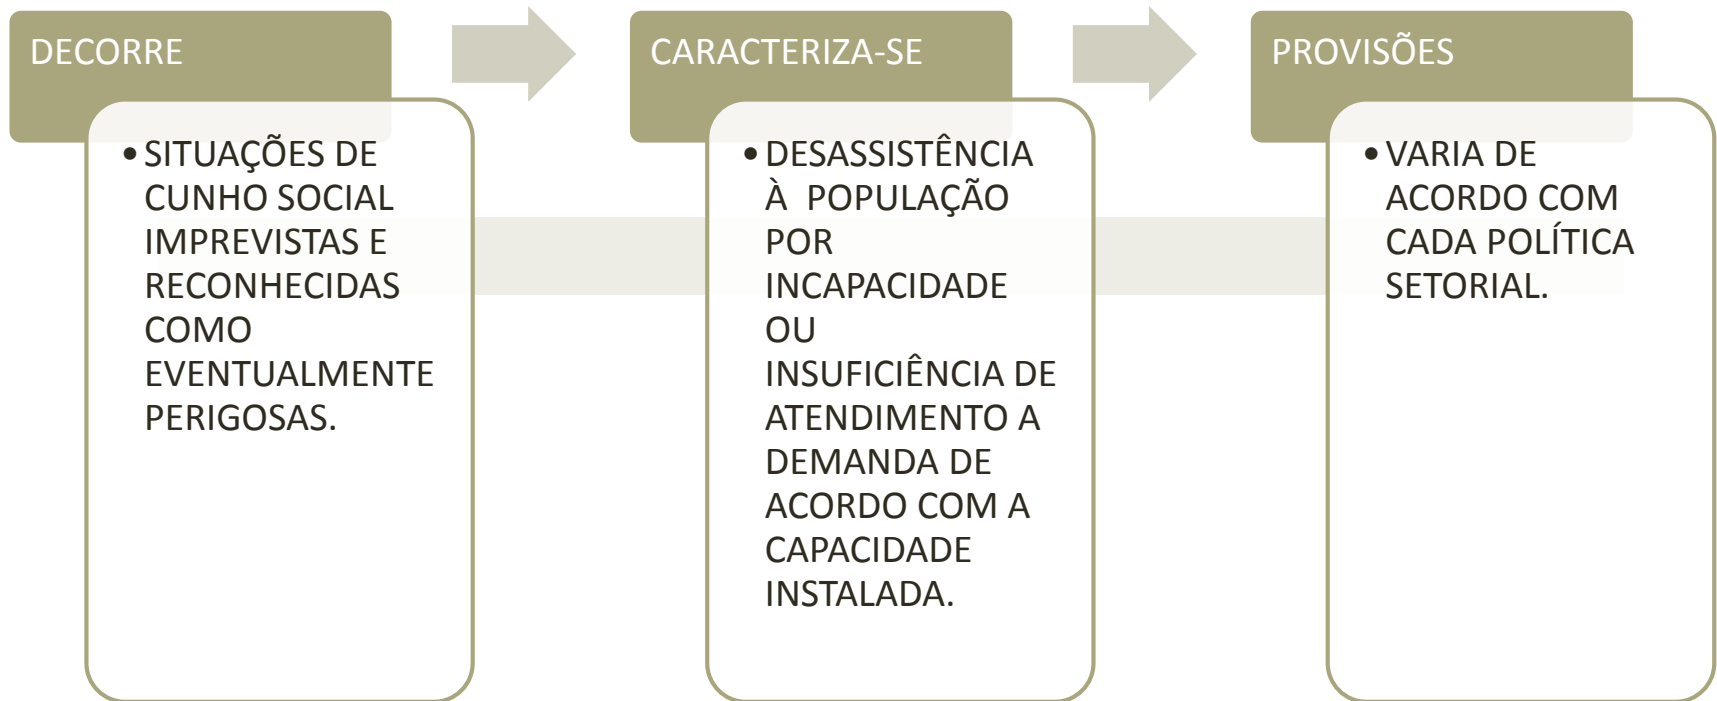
DECORRE

• SITUAÇÕES DE CUNHO SOCIAL IMPREVISTAS E RECONHECIDAS COMO EVENTUALMENTE PERIGOSAS.

CARACTERIZA-SE

• DESASSISTÊNCIA À POPULAÇÃO POR INCAPACIDADE OU INSUFICIÊNCIA DE ATENDIMENTO A DEMANDA DE ACORDO COM A CAPACIDADE INSTALADA.

PROVISÕES

• VARIA DE ACORDO COM CADA POLÍTICA SETORIAL.